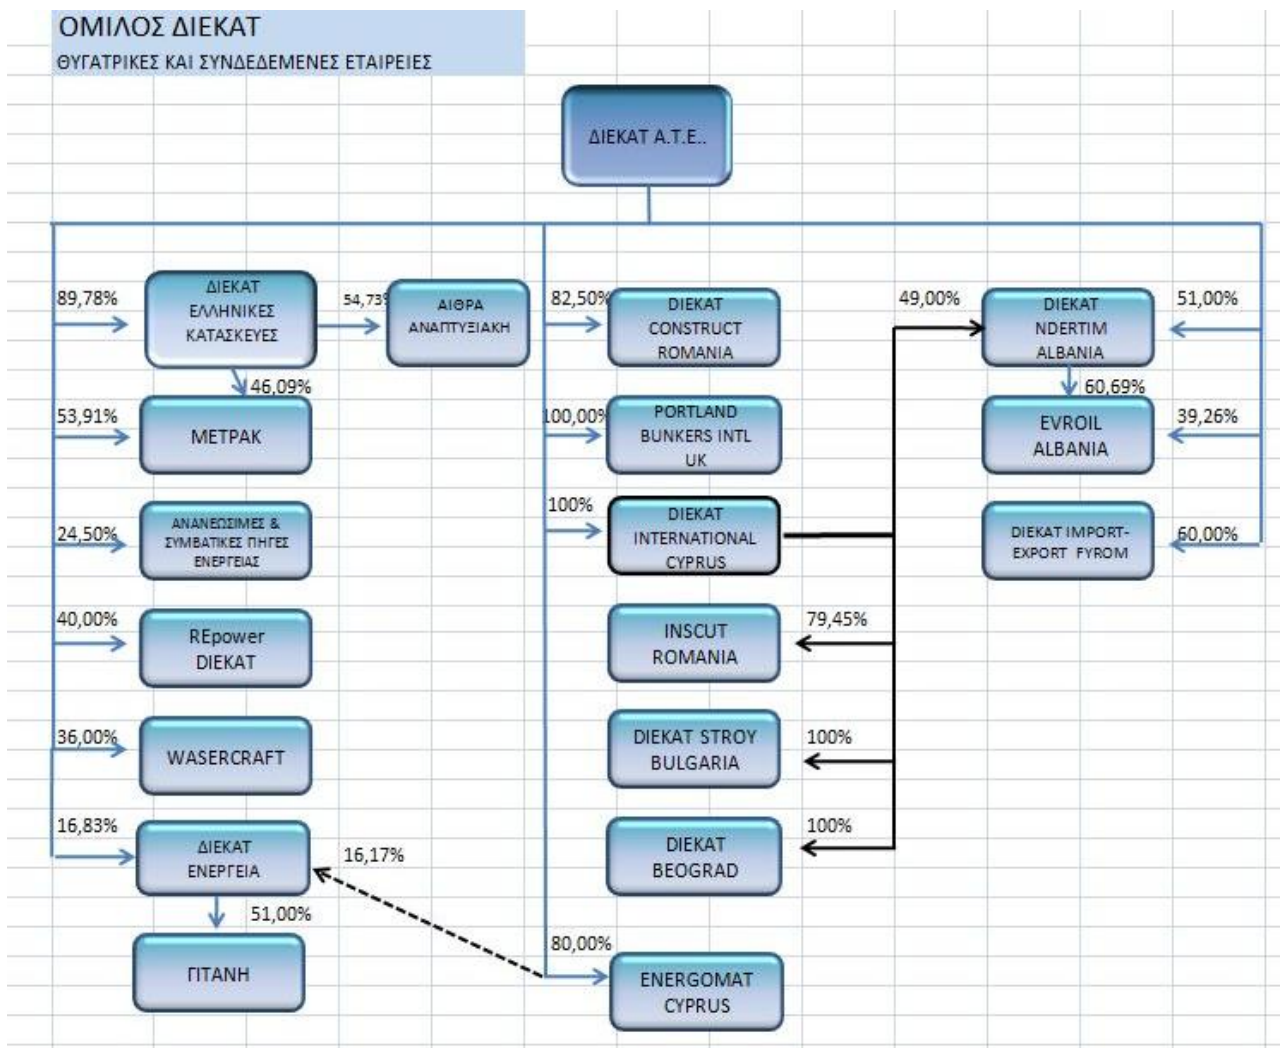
ΟΜΙΛΟΣ ΔΙΕΚΑΤ
ΘΥΓΑΤΡΙΚΕΣ ΚΑΙ ΣΥΝΔΕΔΕΜΕΝΕΣ ΕΤΑΙΡΕΙΕΣ

ΔΙΕΚΑΤ Α.Τ.Ε..

89,78%
ΔΙΕΚΑΤ ΕΛΛΗΝΙΚΕΣ ΚΑΤΑΣΚΕΥΕΣ
54,73%
ΑΙΘΡΑ ΑΝΑΠΤΥΞΙΑΚΗ
46,09%
53,91%
ΜΕΤΡΑΚ
24,50%
ΑΝΑΝΕΩΣΙΜΕΣ & ΣΥΜΒΑΤΙΚΕΣ ΠΗΓΕΣ ΕΝΕΡΓΕΙΑΣ
40,00%
REpower DIEKAT
36,00%
WASERCRAFT
16,83%
ΔΙΕΚΑΤ ΕΝΕΡΓΕΙΑ
16,17%
51,00%
ΓΙΤΑΝΗ

82,50%
DIEKAT CONSTRUCT ROMANIA
100,00%
PORTLAND BUNKERS INTL UK
100%
DIEKAT INTERNATIONAL CYPRUS
79,45%
INSCUT ROMANIA
100%
DIEKAT STROY BULGARIA
100%
DIEKAT BEOGRAD
80,00%
ENERGOMAT CYPRUS

49,00%
DIEKAT NDERTIM ALBANIA
51,00%
60,69%
EVROIL ALBANIA
39,26%
DIEKAT IMPORT-EXPORT FYROM
60,00%